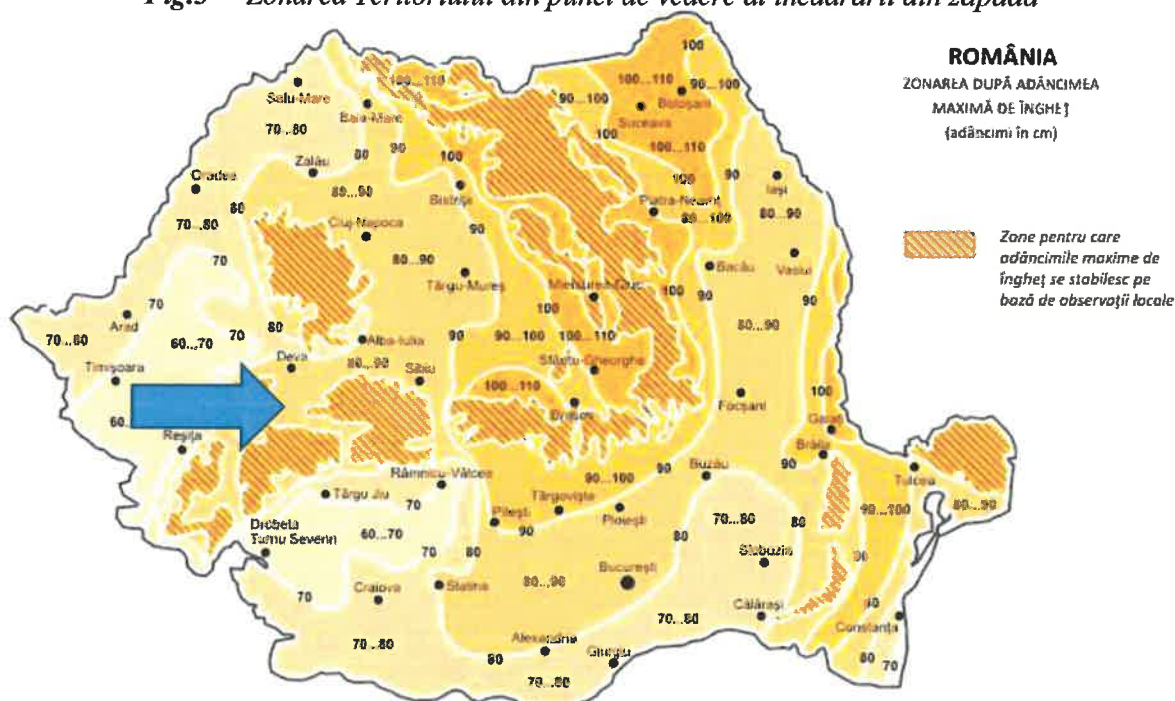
Fig.3 – Zonarea Teritoriului din punct de vedere al încărcării din zăpadă

ROMÂNIA
ZONAREA DUPĂ ADÂNCIMEA MAXIMĂ DE ÎNGHEȚ
(adâncimi în cm)

Zone pentru care adâncimile maxime de îngheț se stabilesc pe bază de observații locale

Satu Mare
Baia Mare
100...110
100
100...110
90...100
90...100
Botoșani
Suceava
100...110
70...80
80
90
100
Zalău
80...90
Oradea
80
Bistrița
100
90
Iași
Piatra Neamț
80...100
80...90
70...80
Cluj-Napoca
70
80...90
Bacău
Vaslui
Târgu Mureș
Miercurea Ciuc
100
90
90
70
Arad
70...80
60...70
70
80
Alba Iulia
90
90...100
100...110
80...90
Timișoara
Deva
80...90
Sibiu
Sfântu Gheorghe
100...110
Brașov
Focșani
100
Galați
60
Reșița
Brăila
Râmnicu Vâlcea
90...100
Buzău
90
Tulcea
Târgu Jiu
70
Târgoviște
Pitești
Ploiești
70...80
80
90...100
80...90
Drobeta Turnu Severin
60...70
70
80
90
80
Slobozia
90
Craiova
Slatina
80...90
București
70
Călărași
90
70...80
Constanța
70...80
Alexandria
80
Giurgiu
80
70
70...80